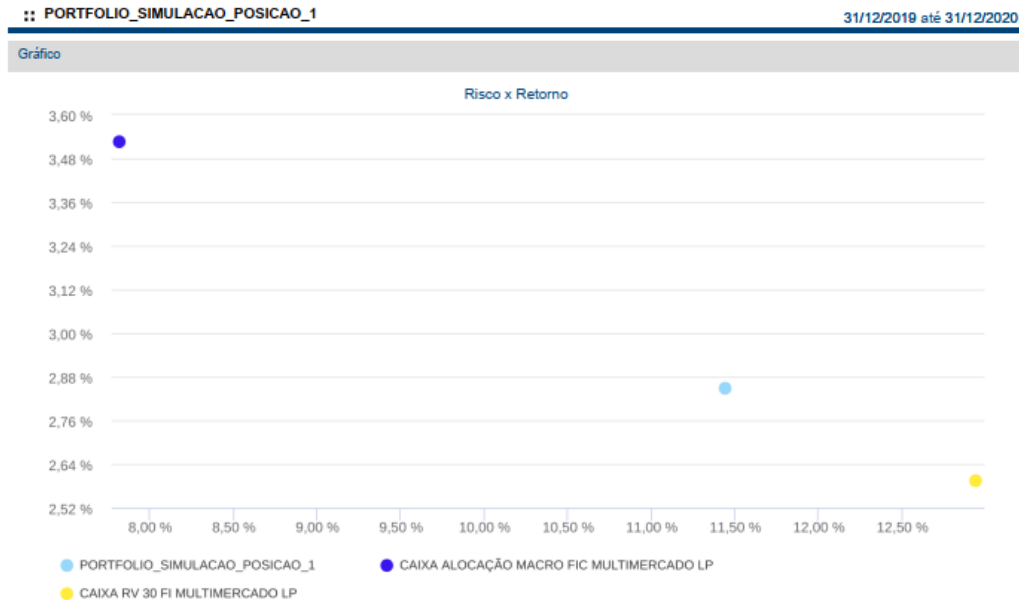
:: PORTFOLIO_SIMULACAO_POSICAO_1

31/12/2019 até 31/12/2020

Gráfico

Risco x Retorno

3,60 %
3,48 %
3,36 %
3,24 %
3,12 %
3,00 %
2,88 %
2,76 %
2,64 %
2,52 %

8,00 %
8,50 %
9,00 %
9,50 %
10,00 %
10,50 %
11,00 %
11,50 %
12,00 %
12,50 %

PORTFOLIO_SIMULACAO_POSICAO_1
CAIXA ALOCAÇÃO MACRO FIC MULTIMERCADO LP
CAIXA RV 30 FI MULTIMERCADO LP